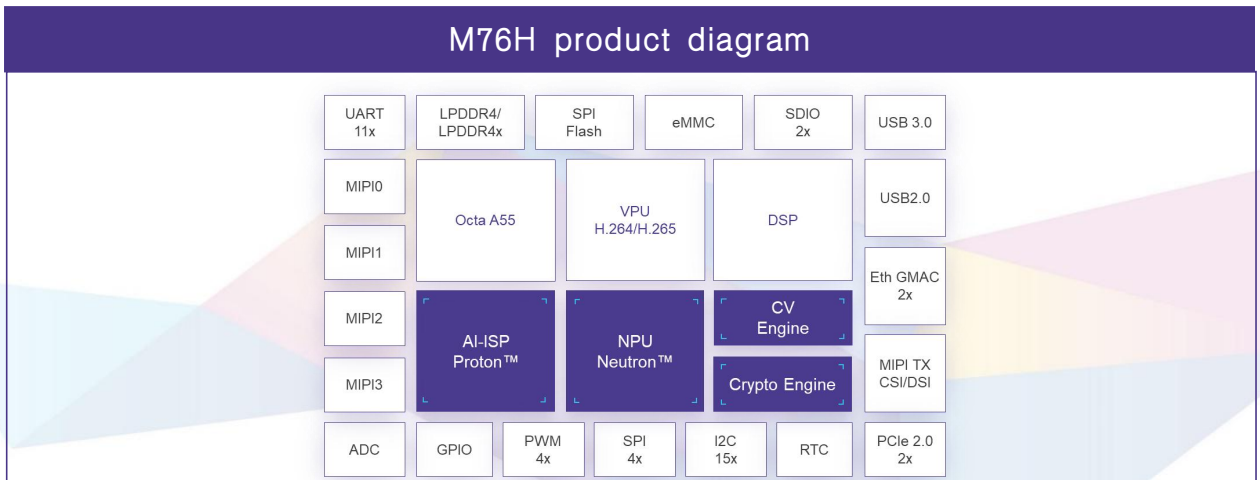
M76H product diagram

UART 11x

LPDDR4/ LPDDR4x

SPI Flash

eMMC

SDIO 2x

USB 3.0

MIPI0

Octa A55

VPU H.264/H.265

DSP

USB2.0

MIPI1

Eth GMAC 2x

MIPI2

AI-ISP Proton™

NPU Neutron™

CV Engine

MIPI3

Crypto Engine

MIPI TX CSI/DSI

ADC

GPIO

PWM 4x

SPI 4x

I2C 15x

RTC

PCIe 2.0 2x